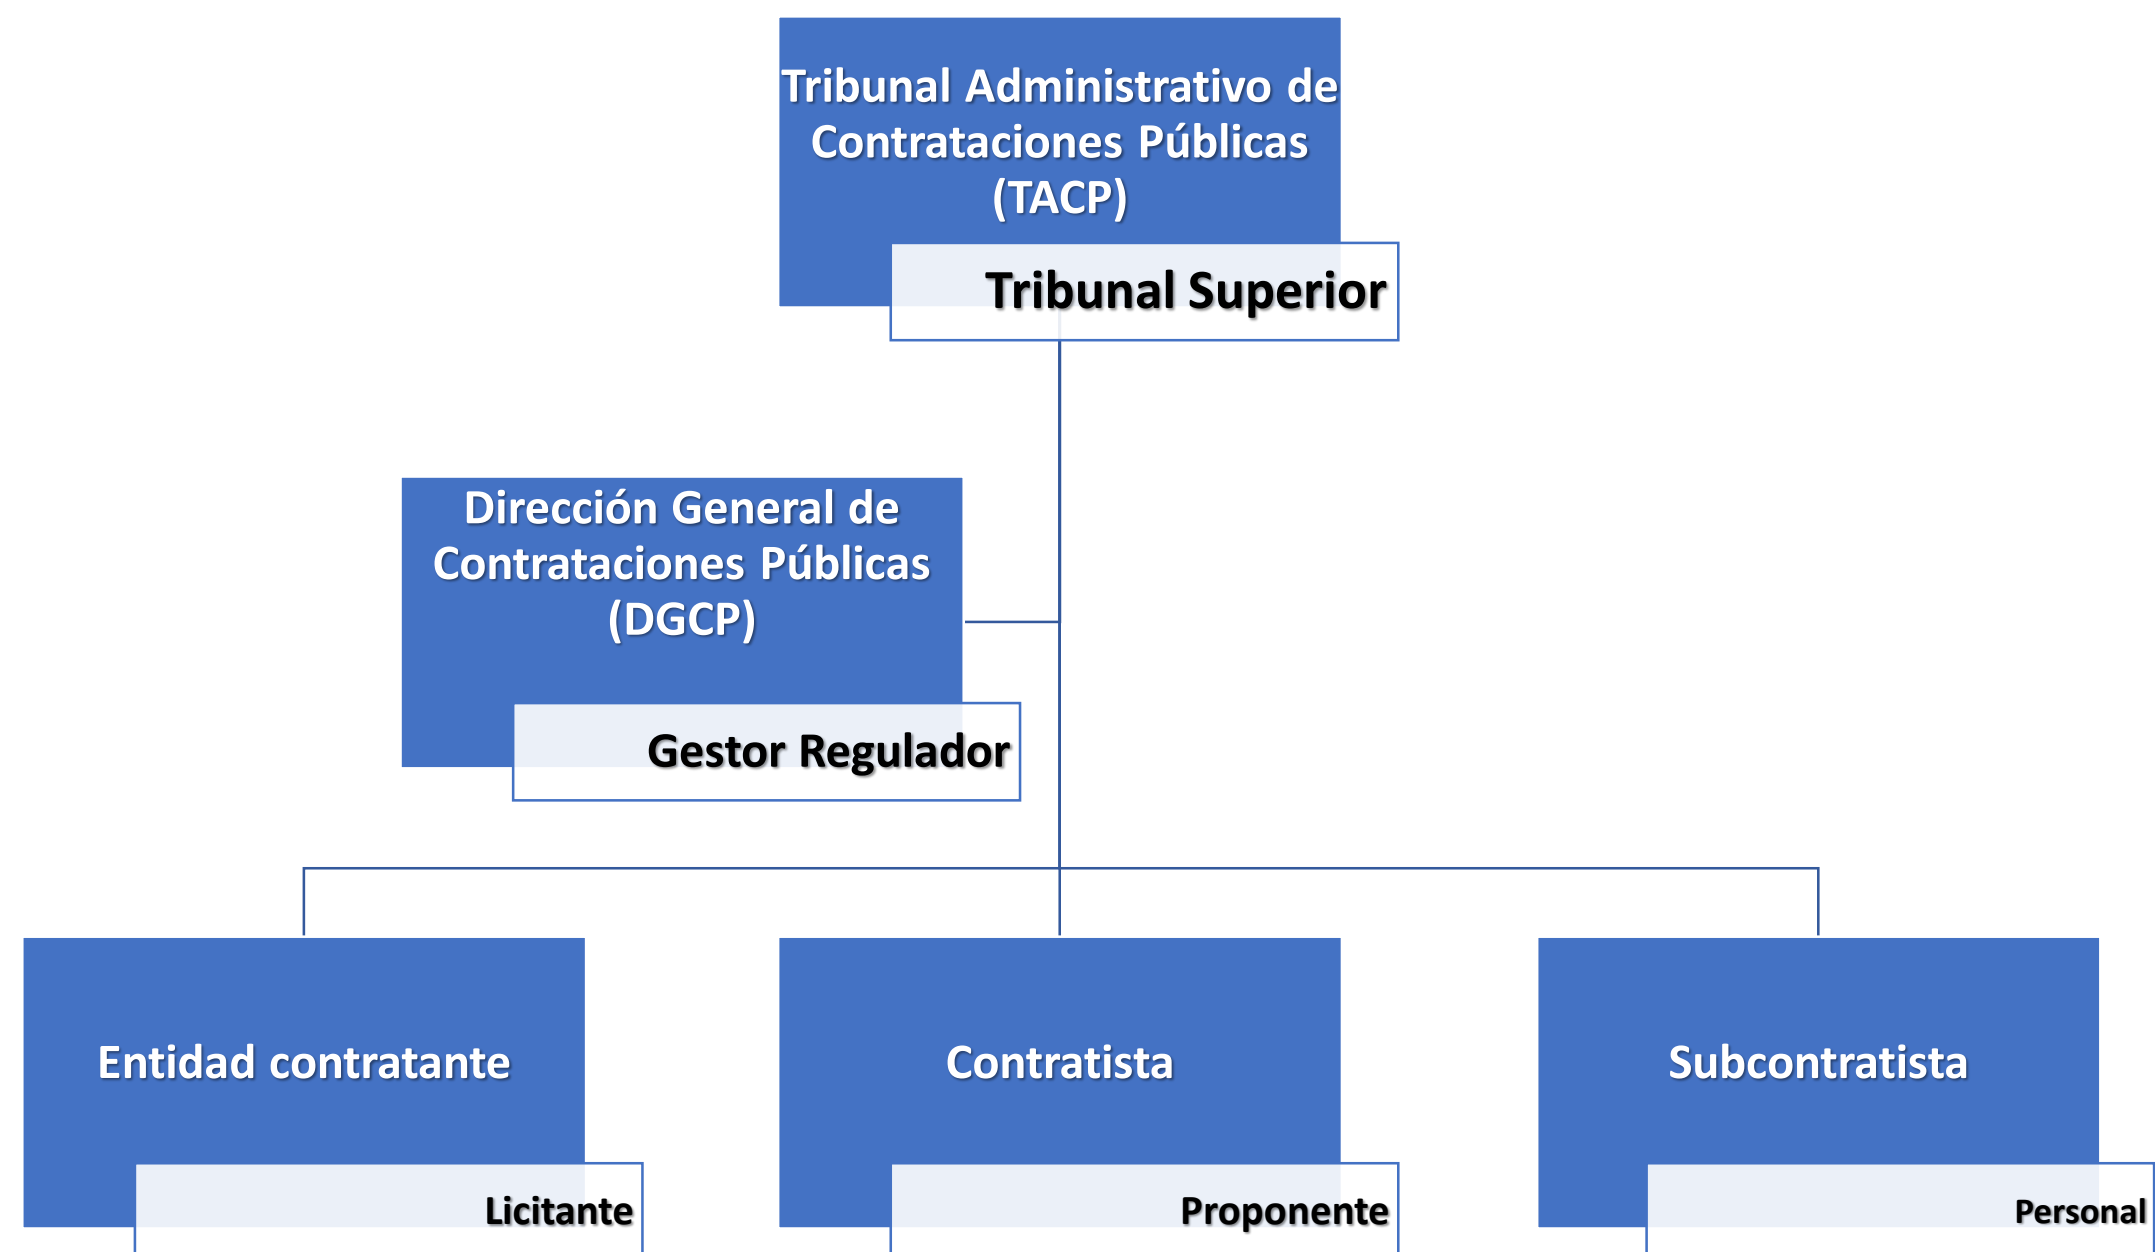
Tribunal Administrativo de Contrataciones Públicas (TACP)

Tribunal Superior

Dirección General de Contrataciones Públicas (DGCP)

Gestor Regulador

Entidad contratante

Licitante

Contratista

Proponente

Subcontratista

Personal